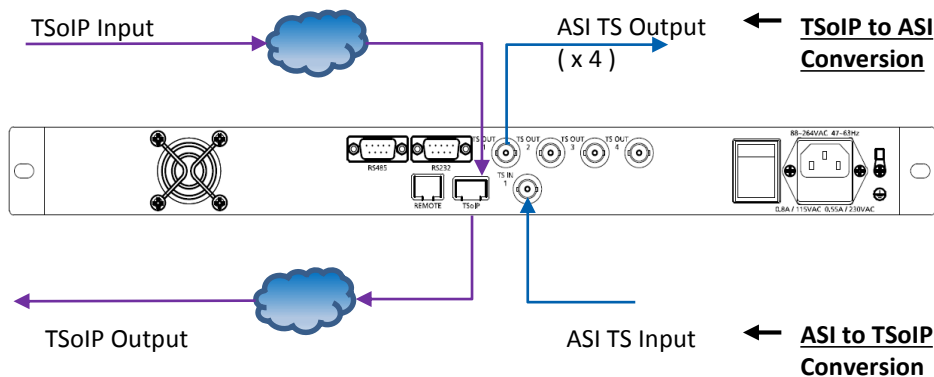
TSoIP Input

ASI TS Output
( x 4 )

TSoIP to ASI Conversion

RS485
RS232
REMOTE
TSoIP
TS OUT 1
TS OUT 2
TS OUT 3
TS OUT 4
TS IN 1
88~264VAC 47~63Hz
0,8A / 115VAC 0,55A / 230VAC

TSoIP Output

ASI TS Input

ASI to TSoIP Conversion